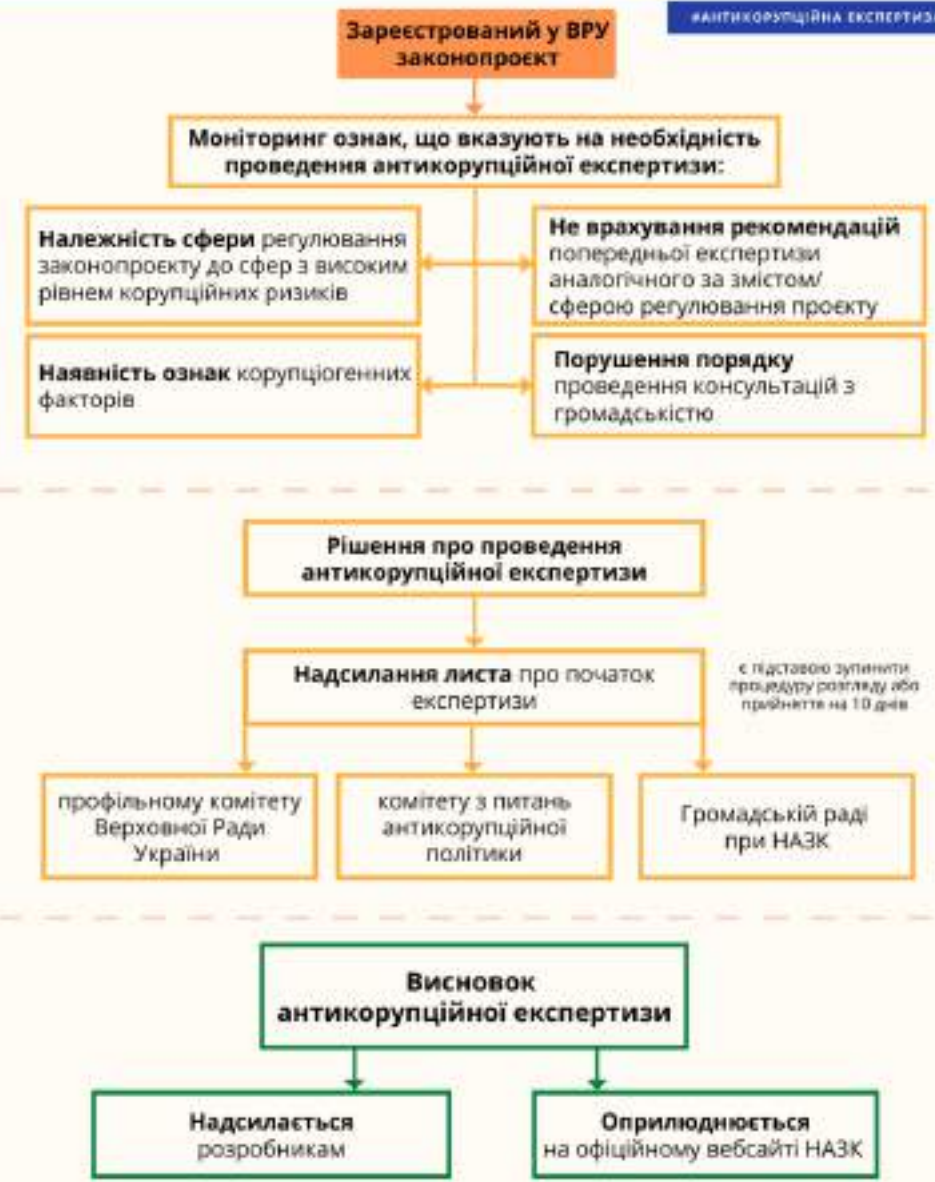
#АНТИКОРУПЦІЙНА ЕКСПЕРТИЗА

Зареєстрований у ВРУ законопроєкт

Моніторинг ознак, що вказують на необхідність проведення антикорупційної експертизи:

Належність сфери регулювання законопроєкту до сфер з високим рівнем корупційних ризиків

Не врахування рекомендацій попередньої експертизи аналогічного за змістом/сферою регулювання проєкту

Наявність ознак корупціогенних факторів

Порушення порядку проведення консультацій з громадськістю

Рішення про проведення антикорупційної експертизи

Надсилання листа про початок експертизи

є підставою зупинити процедуру розгляду або прийняття на 10 днів

профільному комітету Верховної Ради України

комітету з питань антикорупційної політики

Громадській раді при НАЗК

Висновок антикорупційної експертизи

Надсилається розробникам

Оприлюднюється на офіційному вебсайті НАЗК